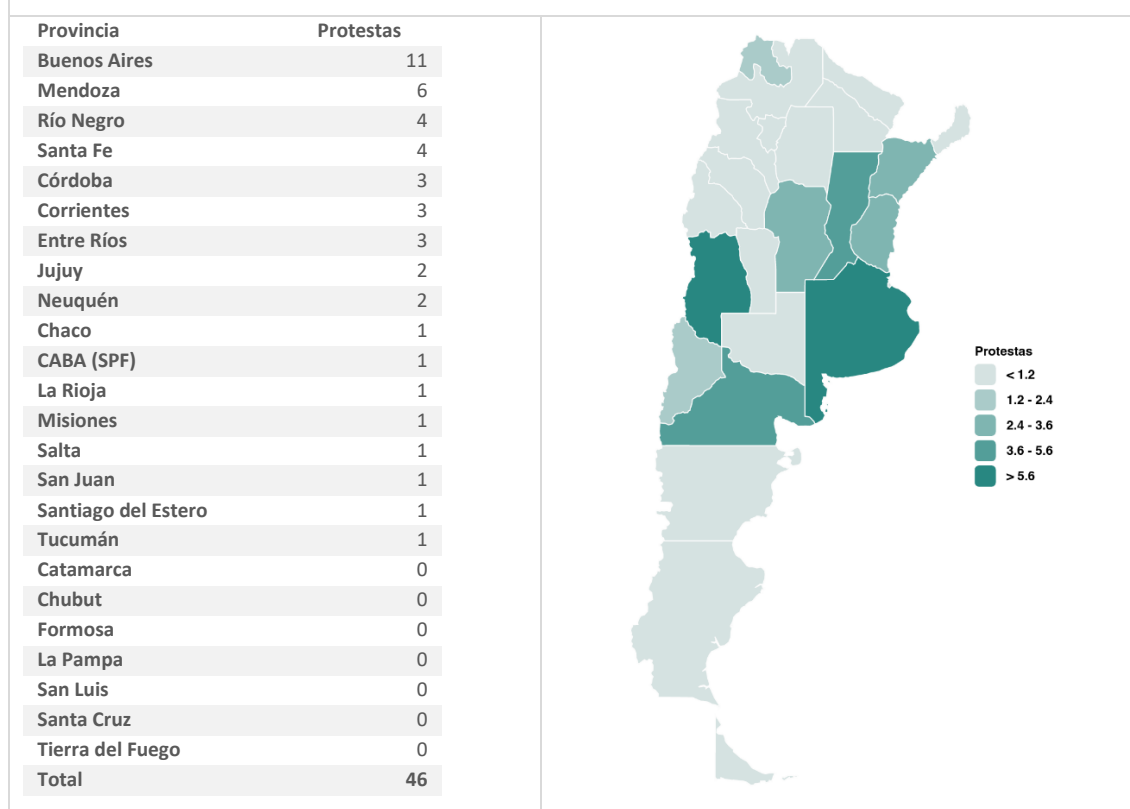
| Provincia | Protestas |
|---|---|
| Buenos Aires | 11 |
| Mendoza | 6 |
| Río Negro | 4 |
| Santa Fe | 4 |
| Córdoba | 3 |
| Corrientes | 3 |
| Entre Ríos | 3 |
| Jujuy | 2 |
| Neuquén | 2 |
| Chaco | 1 |
| CABA (SPF) | 1 |
| La Rioja | 1 |
| Misiones | 1 |
| Salta | 1 |
| San Juan | 1 |
| Santiago del Estero | 1 |
| Tucumán | 1 |
| Catamarca | 0 |
| Chubut | 0 |
| Formosa | 0 |
| La Pampa | 0 |
| San Luis | 0 |
| Santa Cruz | 0 |
| Tierra del Fuego | 0 |
| Total | 46 |

Protestas
< 1.2
1.2 - 2.4
2.4 - 3.6
3.6 - 5.6
> 5.6